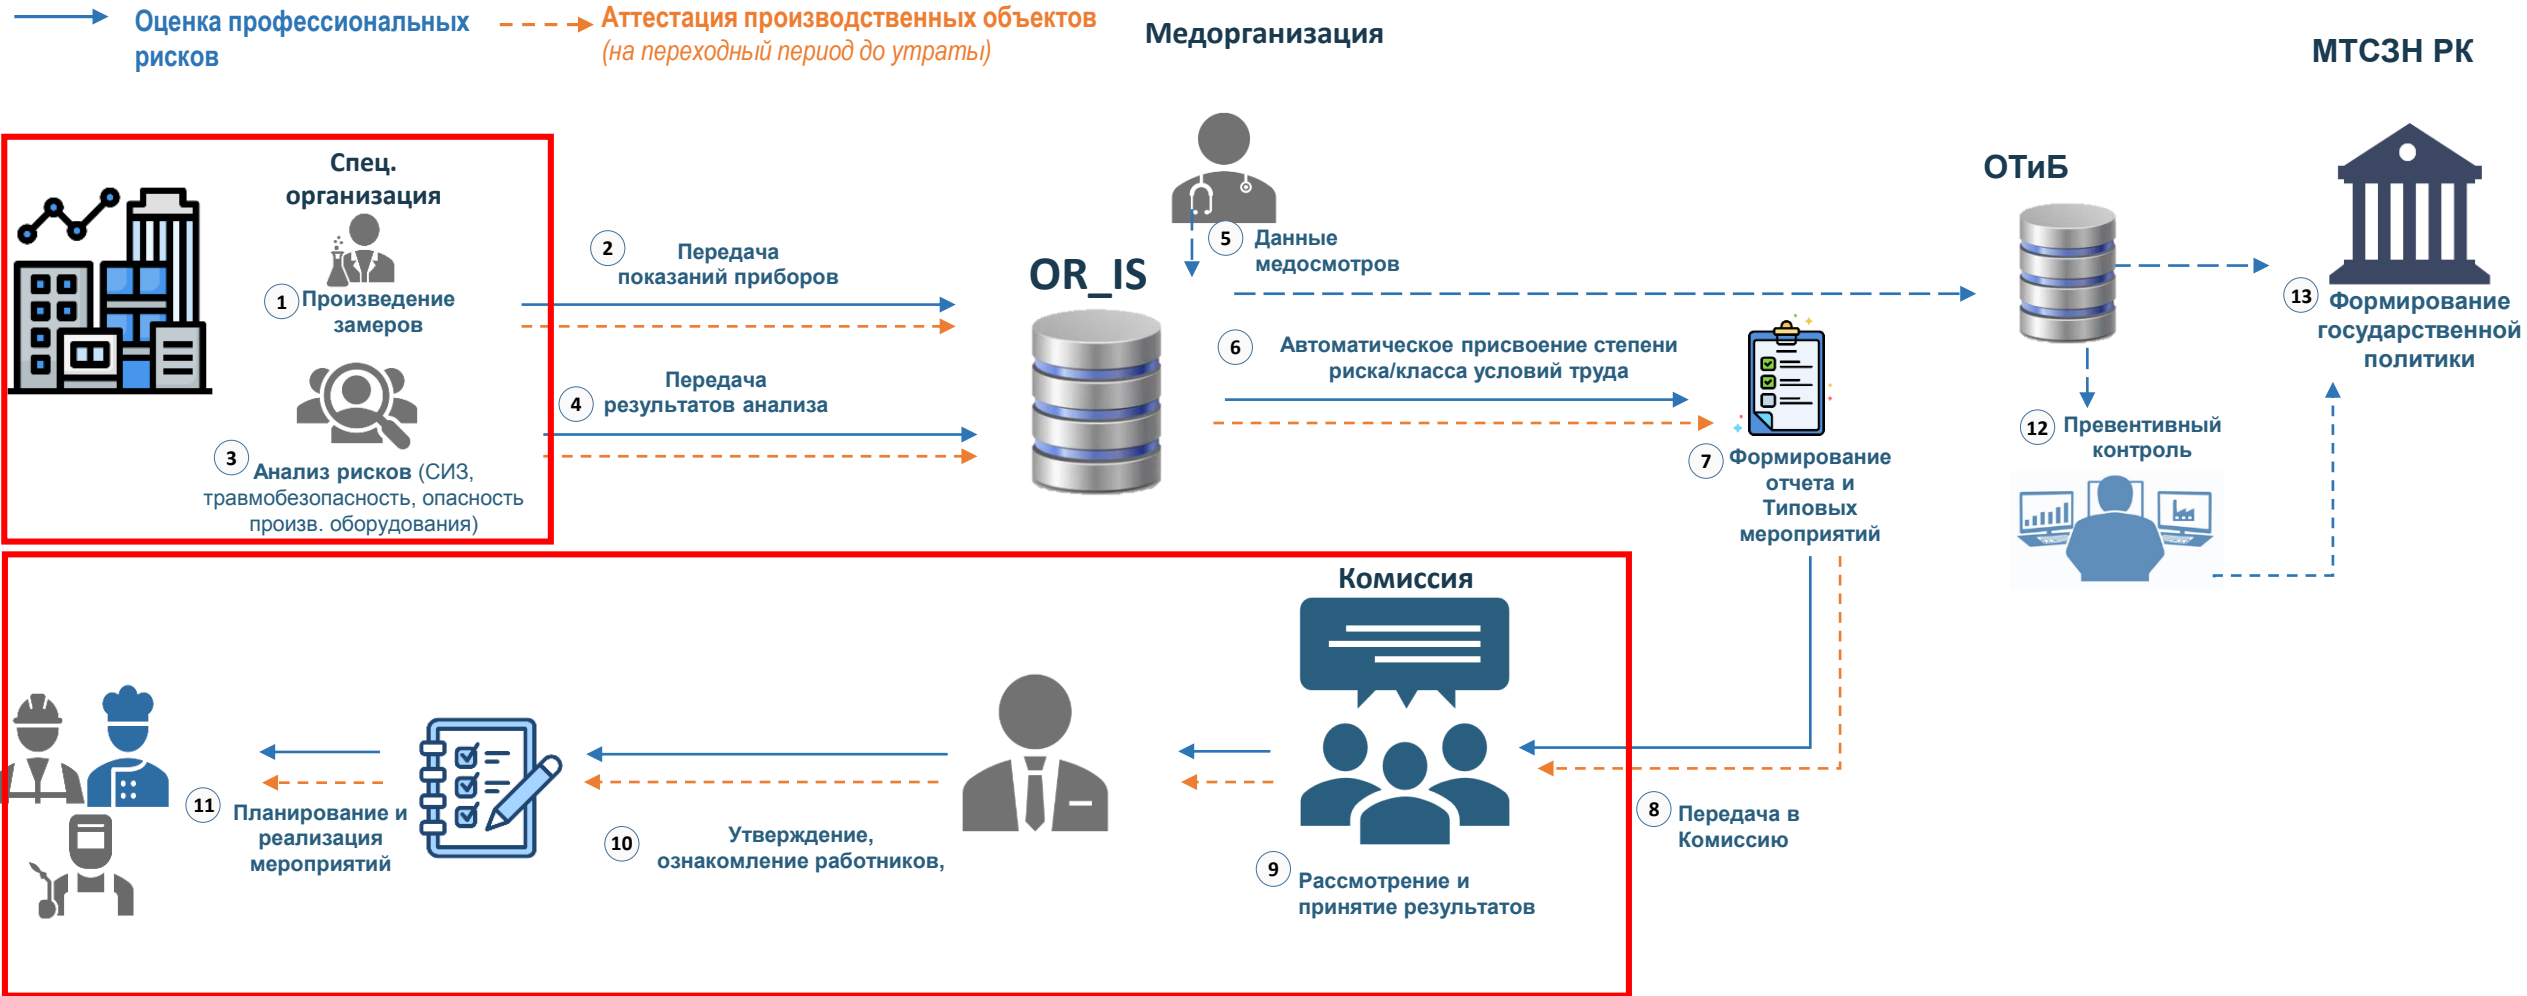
Оценка профессиональных рисков

Аттестация производственных объектов
(на переходный период до утраты)

Медорганизация

МТСЗН РК

Спец. организация

1 Произведение замеров

3 Анализ рисков (СИЗ, травмобезопасность, опасность произв. оборудования)

2 Передача показаний приборов

4 Передача результатов анализа

OR_IS

5 Данные медосмотров

6 Автоматическое присвоение степени риска/класса условий труда

7 Формирование отчета и Типовых мероприятий

ОТиБ

12 Превентивный контроль

13 Формирование государственной политики

Комиссия

8 Передача в Комиссию

9 Рассмотрение и принятие результатов

10 Утверждение, ознакомление работников,

11 Планирование и реализация мероприятий